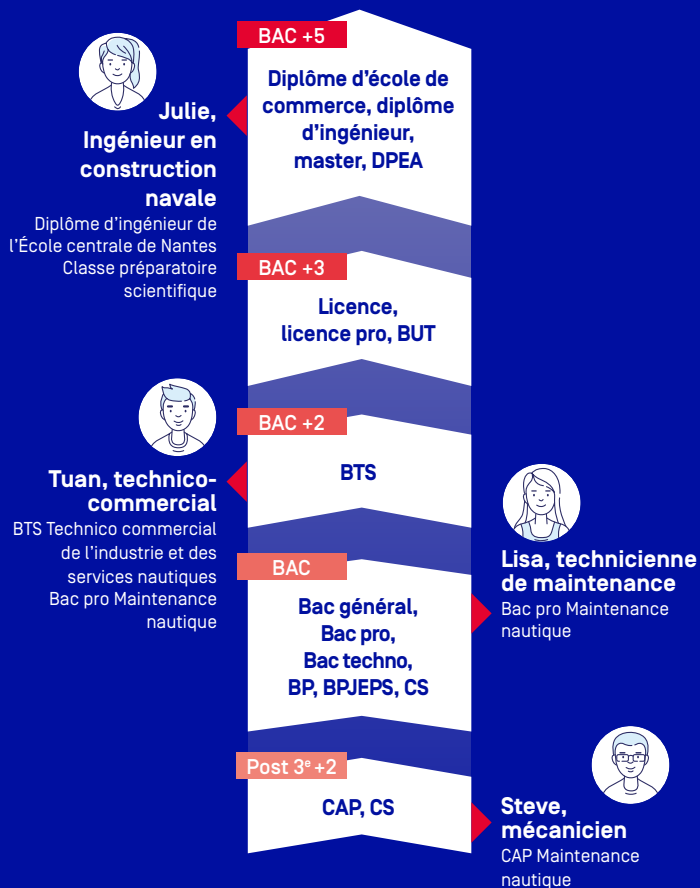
BAC +5

Diplôme d'école de commerce, diplôme d'ingénieur, master, DPEA

Julie, Ingénieur en construction navale

Diplôme d'ingénieur de l'École centrale de Nantes Classe préparatoire scientifique

BAC +3

Licence, licence pro, BUT

BAC +2

BTS

Tuan, technico-commercial

BTS Technico commercial de l'industrie et des services nautiques Bac pro Maintenance nautique

Lisa, technicienne de maintenance

Bac pro Maintenance nautique

BAC

Bac général, Bac pro, Bac techno, BP, BPJEPS, CS

Post 3$^{e}$ +2

CAP, CS

Steve, mécanicien

CAP Maintenance nautique